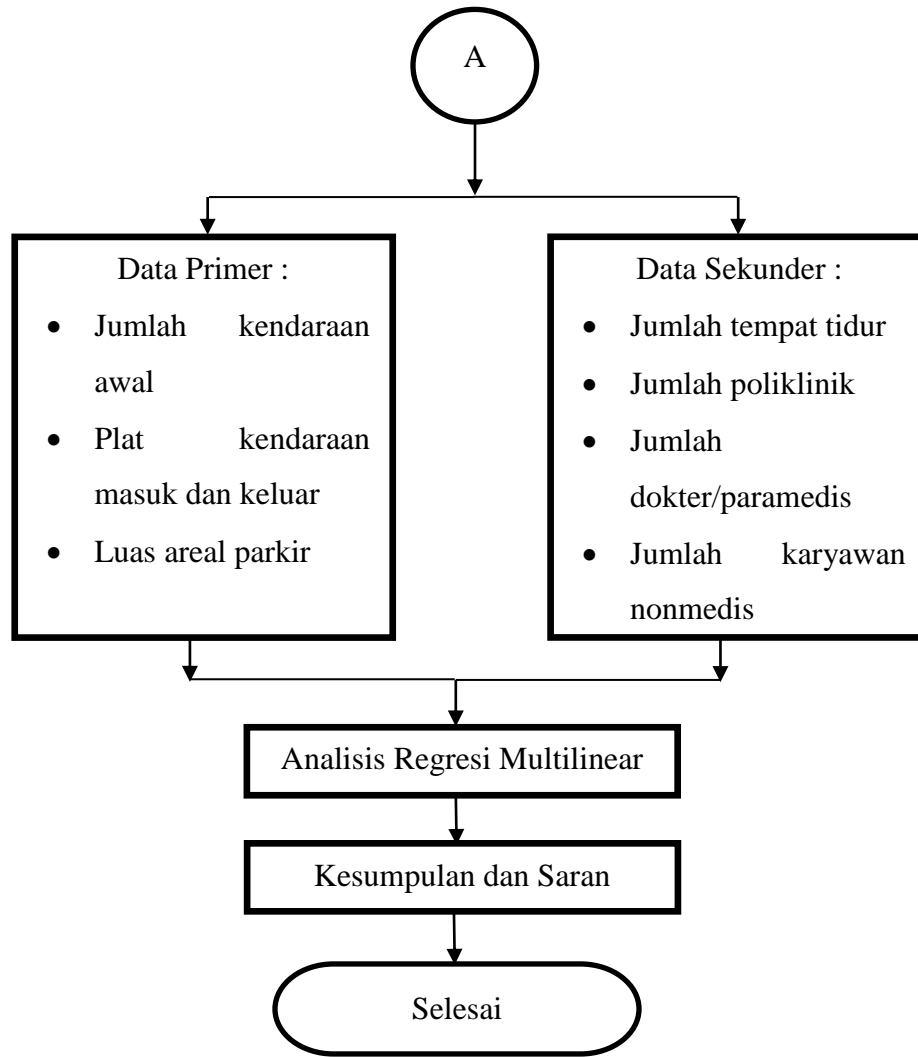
A

Data Primer :
- Jumlah kendaraan awal
- Plat kendaraan masuk dan keluar
- Luas areal parkir

Data Sekunder :
- Jumlah tempat tidur
- Jumlah poliklinik
- Jumlah dokter/paramedis
- Jumlah karyawan nonmedis

Analisis Regresi Multilinear

Kesumpulan dan Saran

Selesai